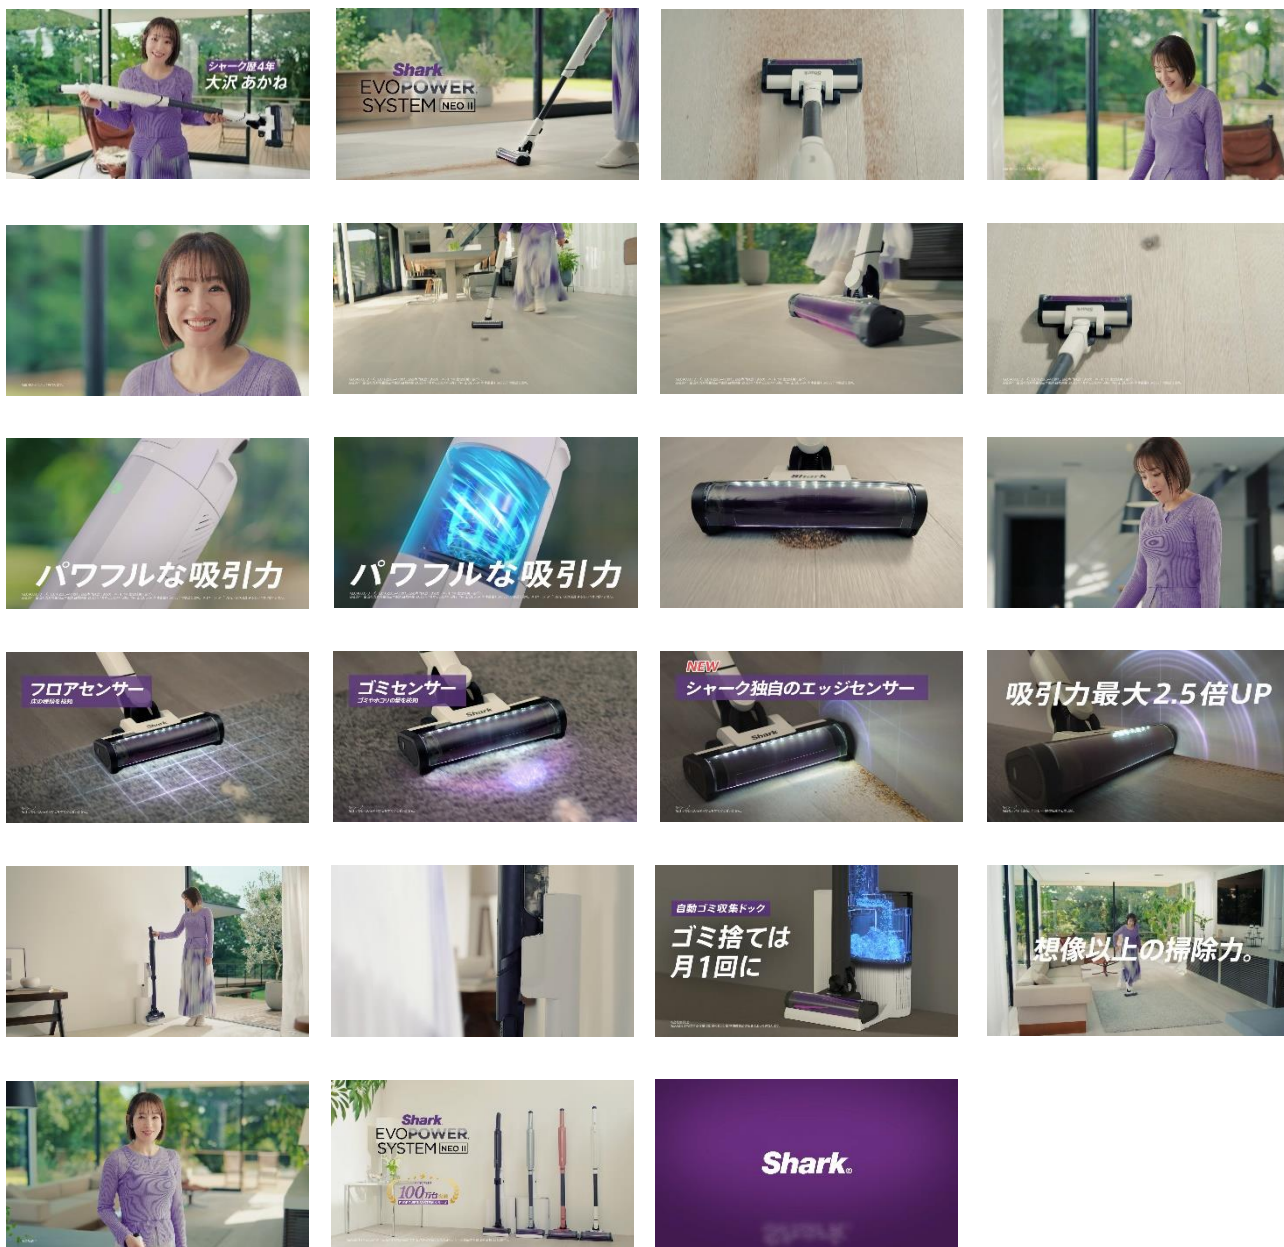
シャーク歴4年
大沢 あかね

Shark
EVOPOWER SYSTEM NEO II

パワフルな吸引力

パワフルな吸引力

フロアセンサー
床の種類を識別

ゴミセンサー
ゴミやホコリの量を識別

NEW
シャーク独自のエッジセンサー

吸引力最大2.5倍UP

自動ゴミ収集ドック
ゴミ捨ては月1回に

想像以上の掃除力。

Shark
EVOPOWER SYSTEM NEO II
100万台

Shark